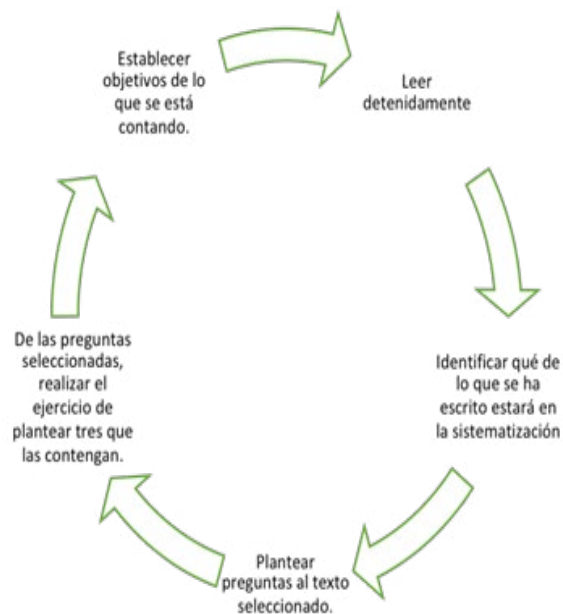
Establecer objetivos de lo que se está contando.

Leer detenidamente

Identificar qué de lo que se ha escrito estará en la sistematización

Plantear preguntas al texto seleccionado.

De las preguntas seleccionadas, realizar el ejercicio de plantear tres que las contengan.